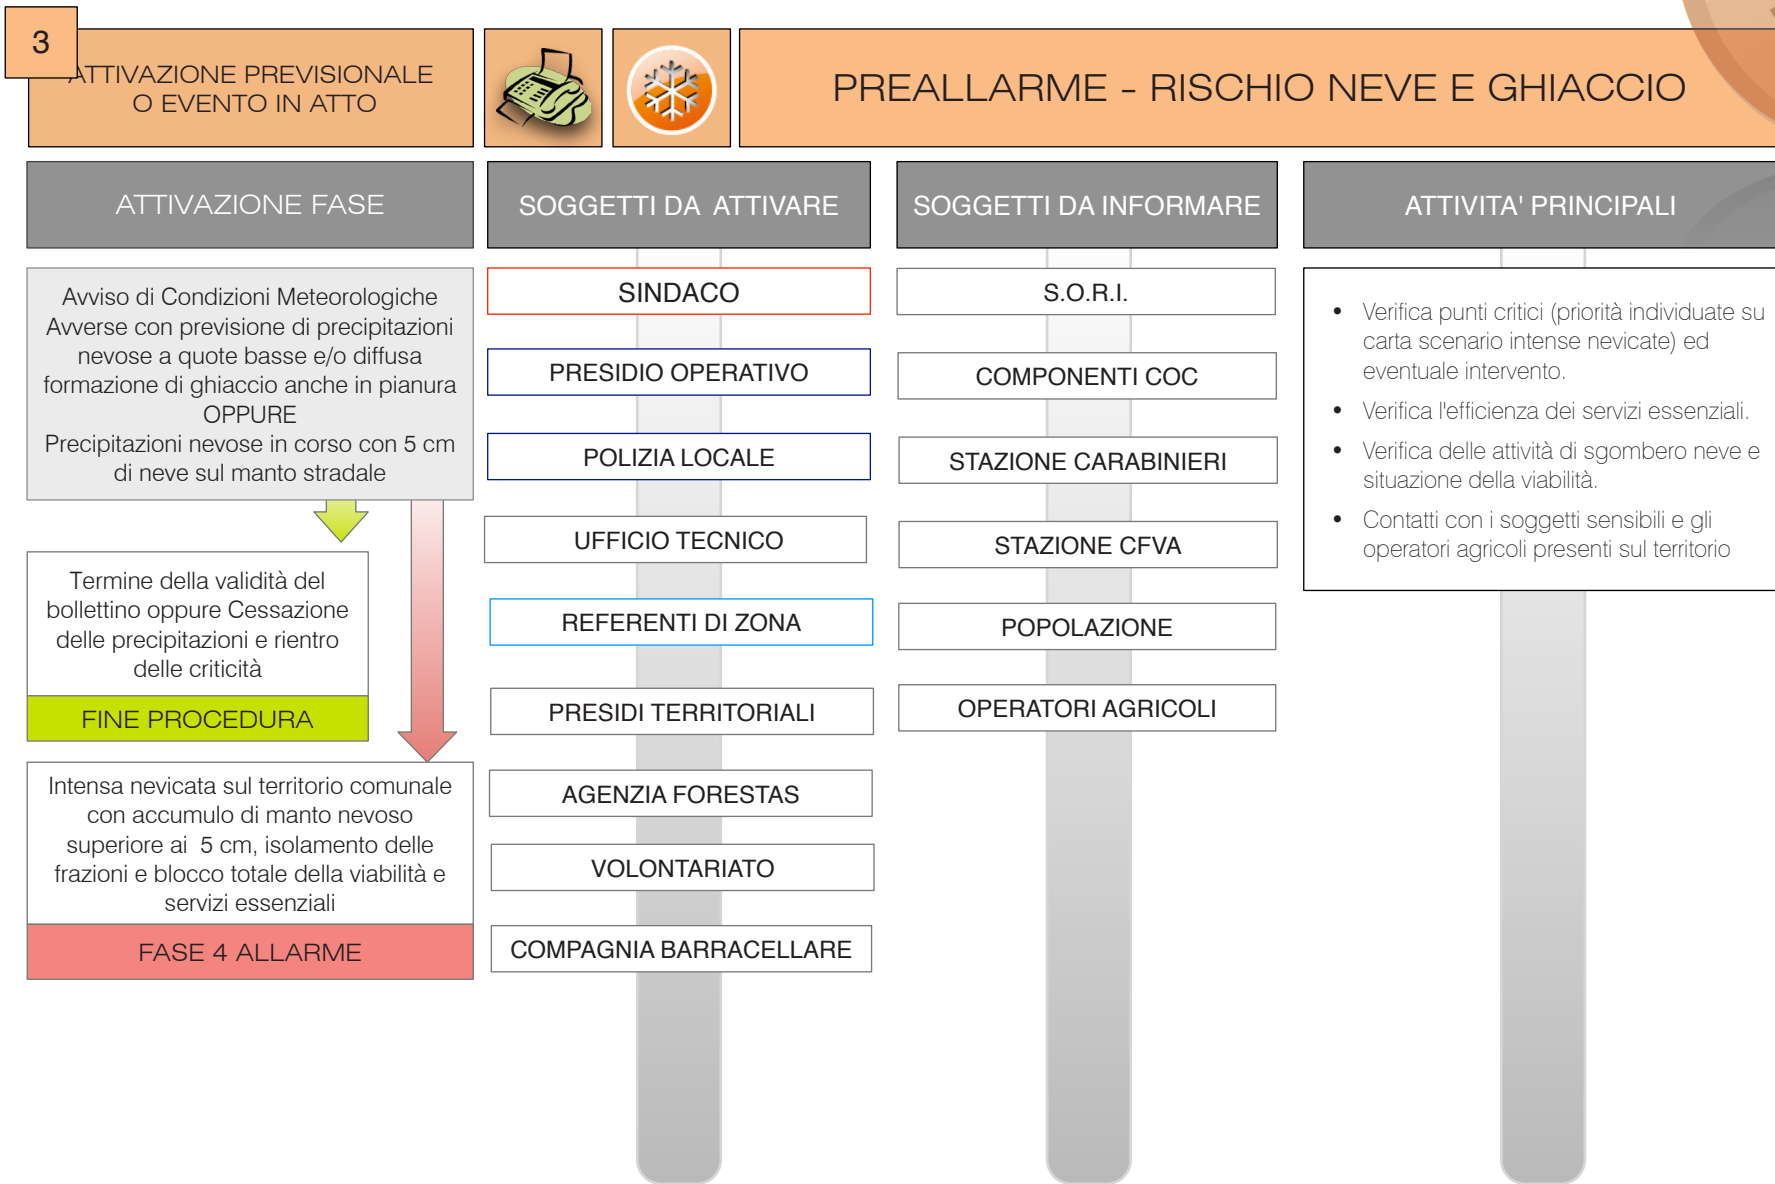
3

ATTIVAZIONE PREVISIONALE O EVENTO IN ATTO

PREALLARME - RISCHIO NEVE E GHIACCIO

ATTIVAZIONE FASE

Avviso di Condizioni Meteorologiche Avverse con previsione di precipitazioni nevose a quote basse e/o diffusa formazione di ghiaccio anche in pianura
OPPURE
Precipitazioni nevose in corso con 5 cm di neve sul manto stradale

Termine della validità del bollettino oppure Cessazione delle precipitazioni e rientro delle criticità

FINE PROCEDURA

Intensa nevicata sul territorio comunale con accumulo di manto nevoso superiore ai 5 cm, isolamento delle frazioni e blocco totale della viabilità e servizi essenziali

FASE 4 ALLARME

SOGGETTI DA ATTIVARE

SINDACO

PRESIDIO OPERATIVO

POLIZIA LOCALE

UFFICIO TECNICO

REFERENTI DI ZONA

PRESIDI TERRITORIALI

AGENZIA FORESTAS

VOLONTARIATO

COMPAGNIA BARRACELLARE

SOGGETTI DA INFORMARE

S.O.R.I.

COMPONENTI COC

STAZIONE CARABINIERI

STAZIONE CFVA

POPOLAZIONE

OPERATORI AGRICOLI

ATTIVITA' PRINCIPALI

• Verifica punti critici (priorità individuate su carta scenario intense nevicate) ed eventuale intervento.
• Verifica l'efficienza dei servizi essenziali.
• Verifica delle attività di sgombero neve e situazione della viabilità.
• Contatti con i soggetti sensibili e gli operatori agricoli presenti sul territorio